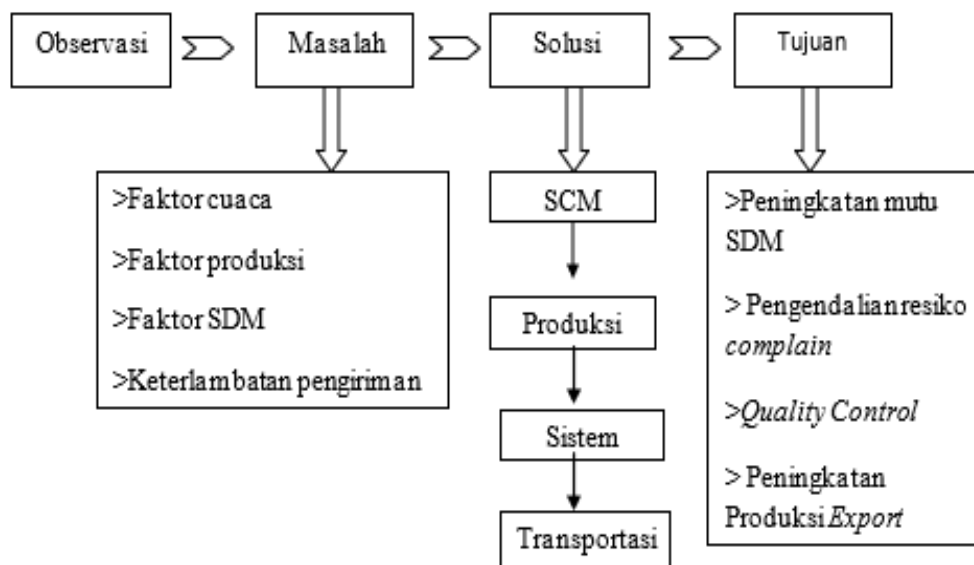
Observasi

Masalah

Solusi

Tujuan

>Faktor cuaca

>Faktor produksi

>Faktor SDM

>Keterlambatan pengiriman

SCM

Produksi

Sistem

Transportasi

>Peningkatan mutu SDM

> Pengendalian resiko *complain*

>*Quality Control*

> Peningkatan Produksi *Export*